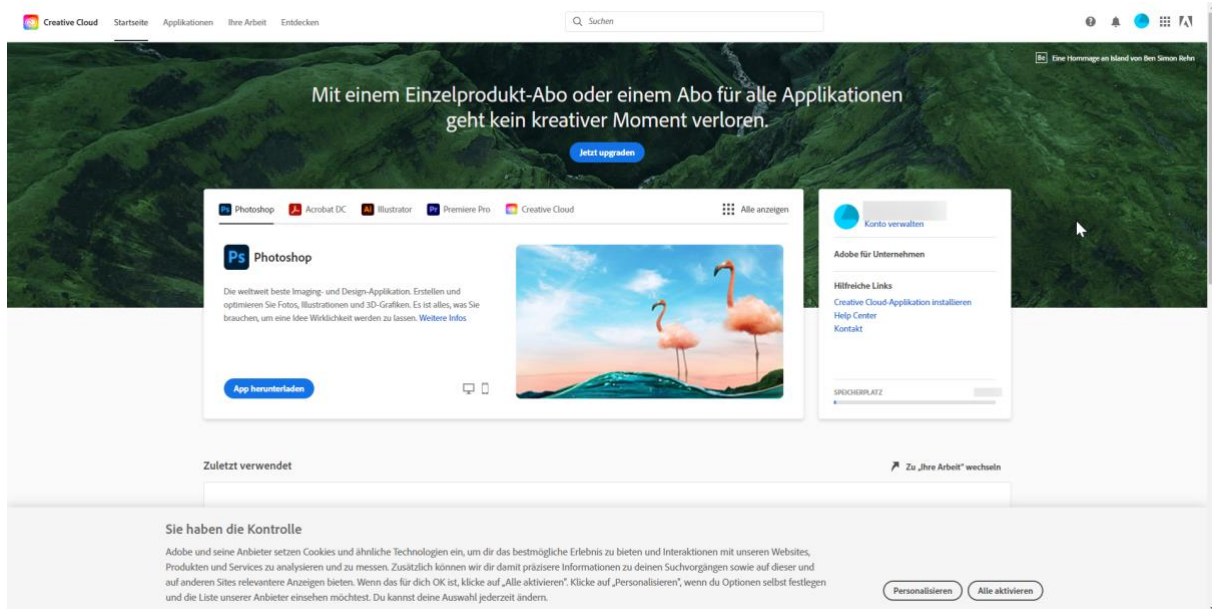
Creative Cloud Startseite Applikationen Ihre Arbeit Entdecken

Suchen

Be Eine Hommage an Island von Ben Simon Rehn

Mit einem Einzelprodukt-Abo oder einem Abo für alle Applikationen geht kein kreativer Moment verloren.

Jetzt upgraden

Photoshop Acrobat DC Illustrator Premiere Pro Creative Cloud Alle anzeigen

Ps Photoshop

Die weltweit beste Imaging- und Design-Applikation. Erstellen und optimieren Sie Fotos, Illustrationen und 3D-Grafiken. Es ist alles, was Sie brauchen, um eine Idee Wirklichkeit werden zu lassen. Weitere Infos

App herunterladen

Konto verwalten

Adobe für Unternehmen

Hilfreiche Links
Creative Cloud-Applikation installieren
Help Center
Kontakt

SPEICHERPLATZ

Zuletzt verwendet

Zu „Ihre Arbeit" wechseln

Sie haben die Kontrolle

Adobe und seine Anbieter setzen Cookies und ähnliche Technologien ein, um dir das bestmögliche Erlebnis zu bieten und Interaktionen mit unseren Websites, Produkten und Services zu analysieren und zu messen. Zusätzlich können wir dir damit präzisere Informationen zu deinen Suchvorgängen sowie auf dieser und auf anderen Sites relevantere Anzeigen bieten. Wenn das für dich OK ist, klicke auf „Alle aktivieren". Klicke auf „Personalisieren", wenn du Optionen selbst festlegen und die Liste unserer Anbieter einsehen möchtest. Du kannst deine Auswahl jederzeit ändern.

Personalisieren Alle aktivieren